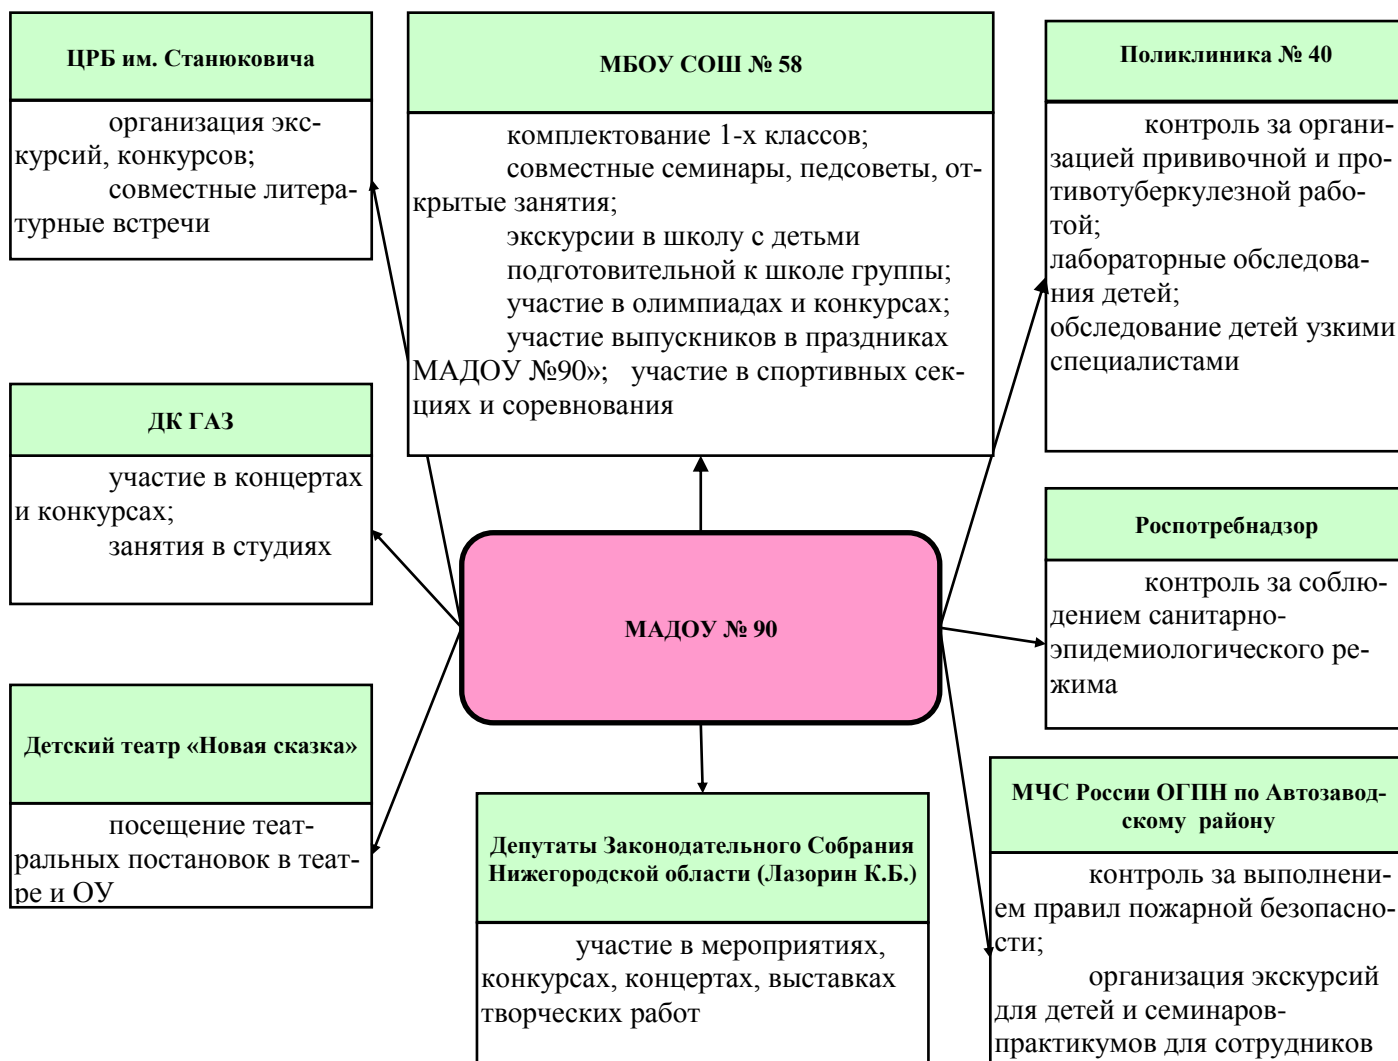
ЦРБ им. Станюковича

организация экскурсий, конкурсов;
совместные литературные встречи

МБОУ СОШ № 58

комплектование 1-х классов;
совместные семинары, педсоветы, открытые занятия;
экскурсии в школу с детьми подготовительной к школе группы;
участие в олимпиадах и конкурсах;
участие выпускников в праздниках МАДОУ №90»; участие в спортивных секциях и соревнования

Поликлиника № 40

контроль за организацией прививочной и противотуберкулезной работой;
лабораторные обследования детей;
обследование детей узкими специалистами

ДК ГАЗ

участие в концертах и конкурсах;
занятия в студиях

Роспотребнадзор

контроль за соблюдением санитарно-эпидемиологического режима

МАДОУ № 90

Детский театр «Новая сказка»

посещение театральных постановок в театре и ОУ

Депутаты Законодательного Собрания Нижегородской области (Лазорин К.Б.)

участие в мероприятиях, конкурсах, концертах, выставках творческих работ

МЧС России ОГПН по Автозаводскому району

контроль за выполнением правил пожарной безопасности;
организация экскурсий для детей и семинаров-практикумов для сотрудников